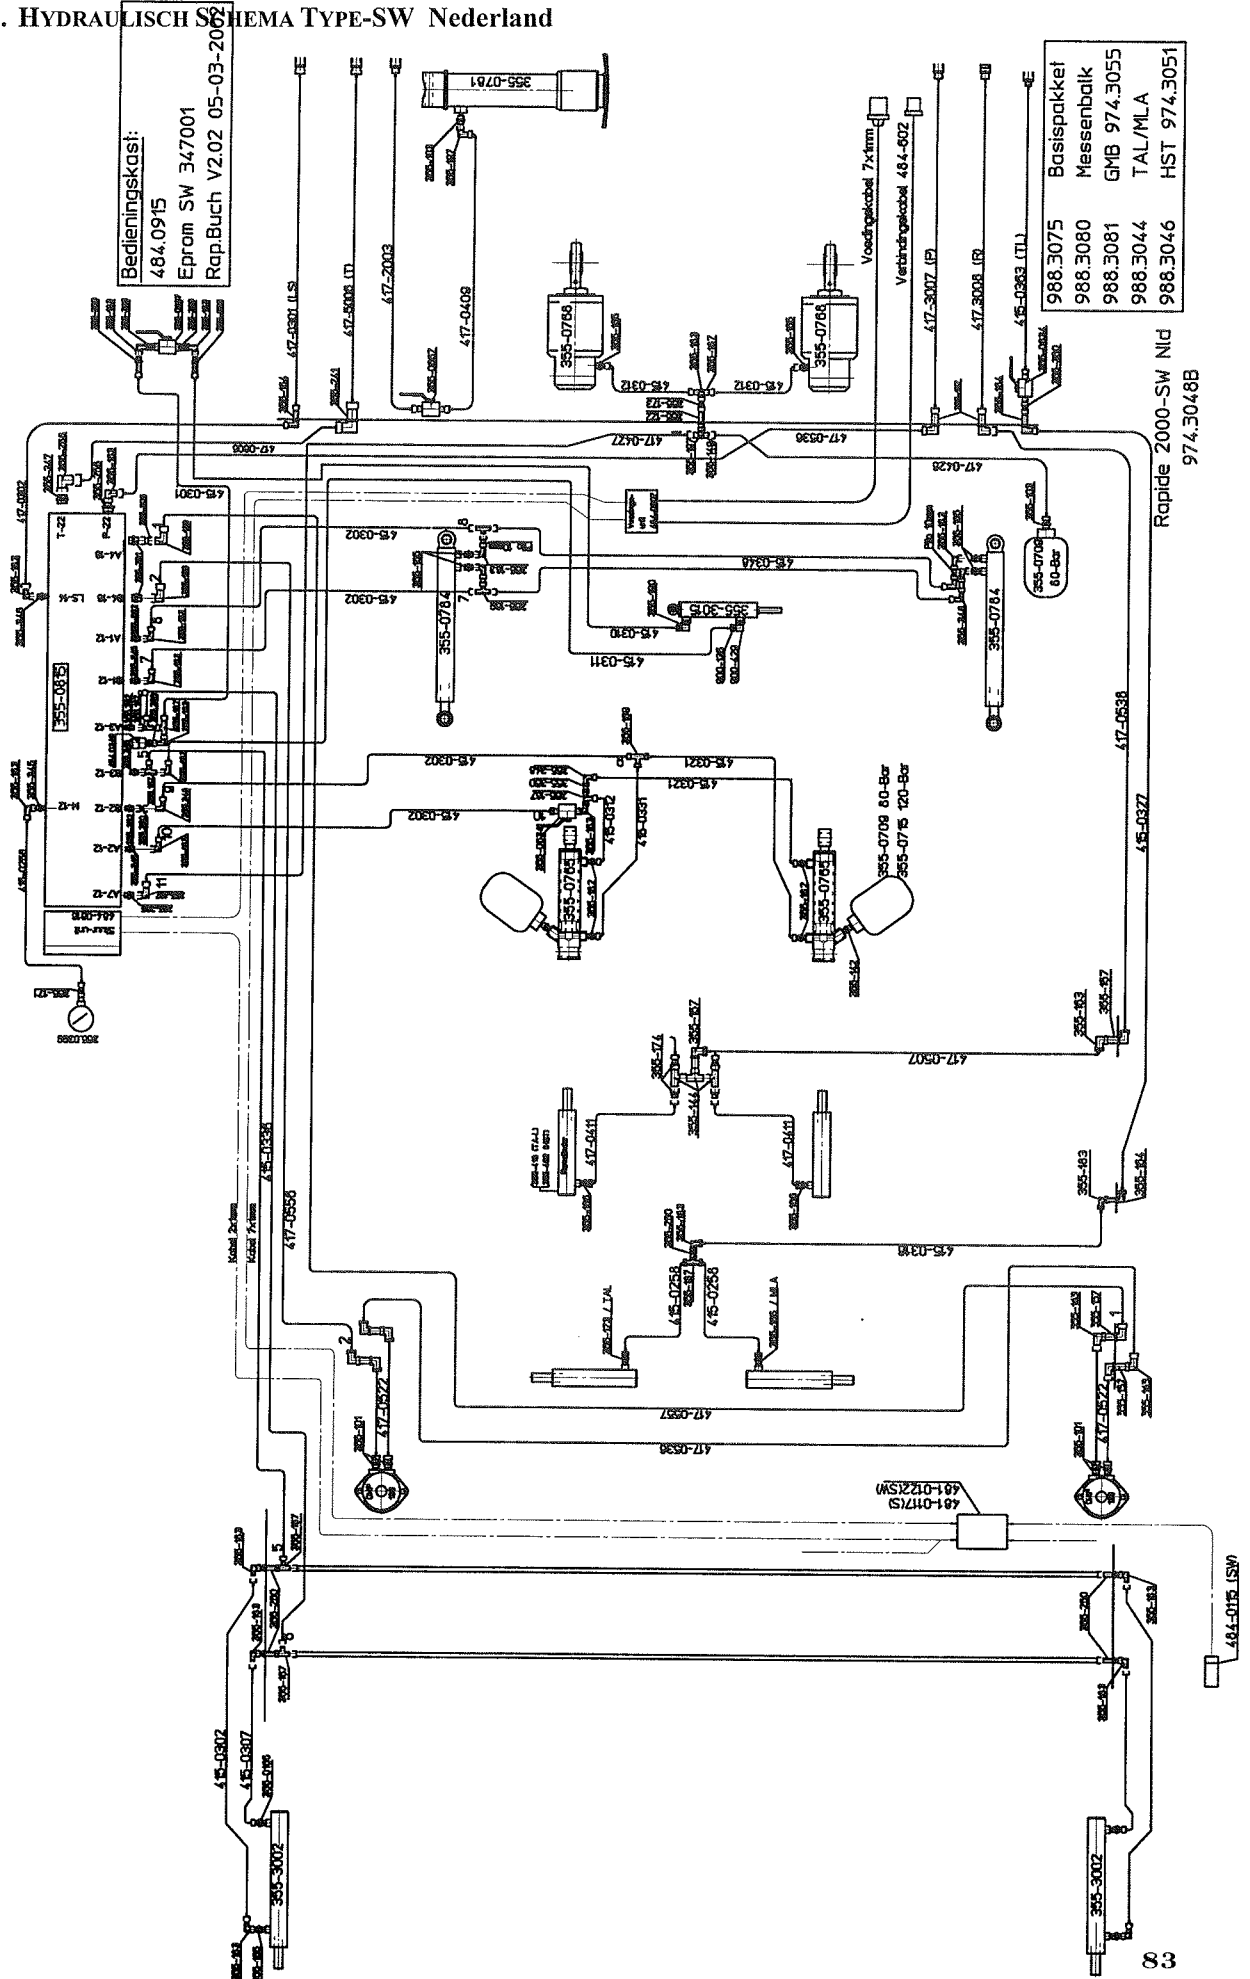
. HYDRAULISCH SCHEMA TYPE-SW Nederland

Bedieningskast:
484.0915
Eprom SW 347001
Rap.Buch V2.02 05-03-20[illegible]

| 988.3075 | Basispakket |
|---|---|
| 988.3080 | Messenbalk |
| 988.3081 | GMB 974.3055 |
| 988.3044 | TAL/MLA |
| 988.3046 | HST 974.3051 |

Rapide 2000-SW Nld
974.3048B

355-0761
355-0768
355-0768
Voedingskabel 7x1mm
Verbindingskabel 484-602
417-0301 (LS)
417-5005 (T)
417-2003
417-0409
417-3007 (P)
417-3008 (R)
415-0363 (TL)
415-0312
415-0312
417-0427
417-0336
417-0426
417-0606
417-0302
415-0301
415-0302
415-0302
415-0346
355-0784
355-0784
355-0709
60-Bar
355-3015
415-0310
415-0311
355-085
T-22
P-22
A4-16
LS-16
B4-16
A1-12
B1-12
A3-12
B3-12
M-12
B2-12
A2-12
A7-12
415-0302
415-0321
415-0321
415-0302
415-0312
415-0331
355-0765
355-0765
355-0709 80-Bar
355-0715 120-Bar
417-0538
415-0377
355-183
355-157
417-0507
355-174
355-157
355-144
417-0411
417-0411
355-183
355-184
415-0316
415-0258
415-0256
355-172 / TAL
355-165 / MLA
417-0557
417-0539
417-0522
417-0522
417-0556
415-0336
Kabel 2x1mm
Kabel 7x1mm
481-0117(S)
481-0122(SW)
484-0115 (SW)
415-0302
415-0307
355-3002
355-3002
355-127
355.0368
1 2 3 5 6 7 10 11
83